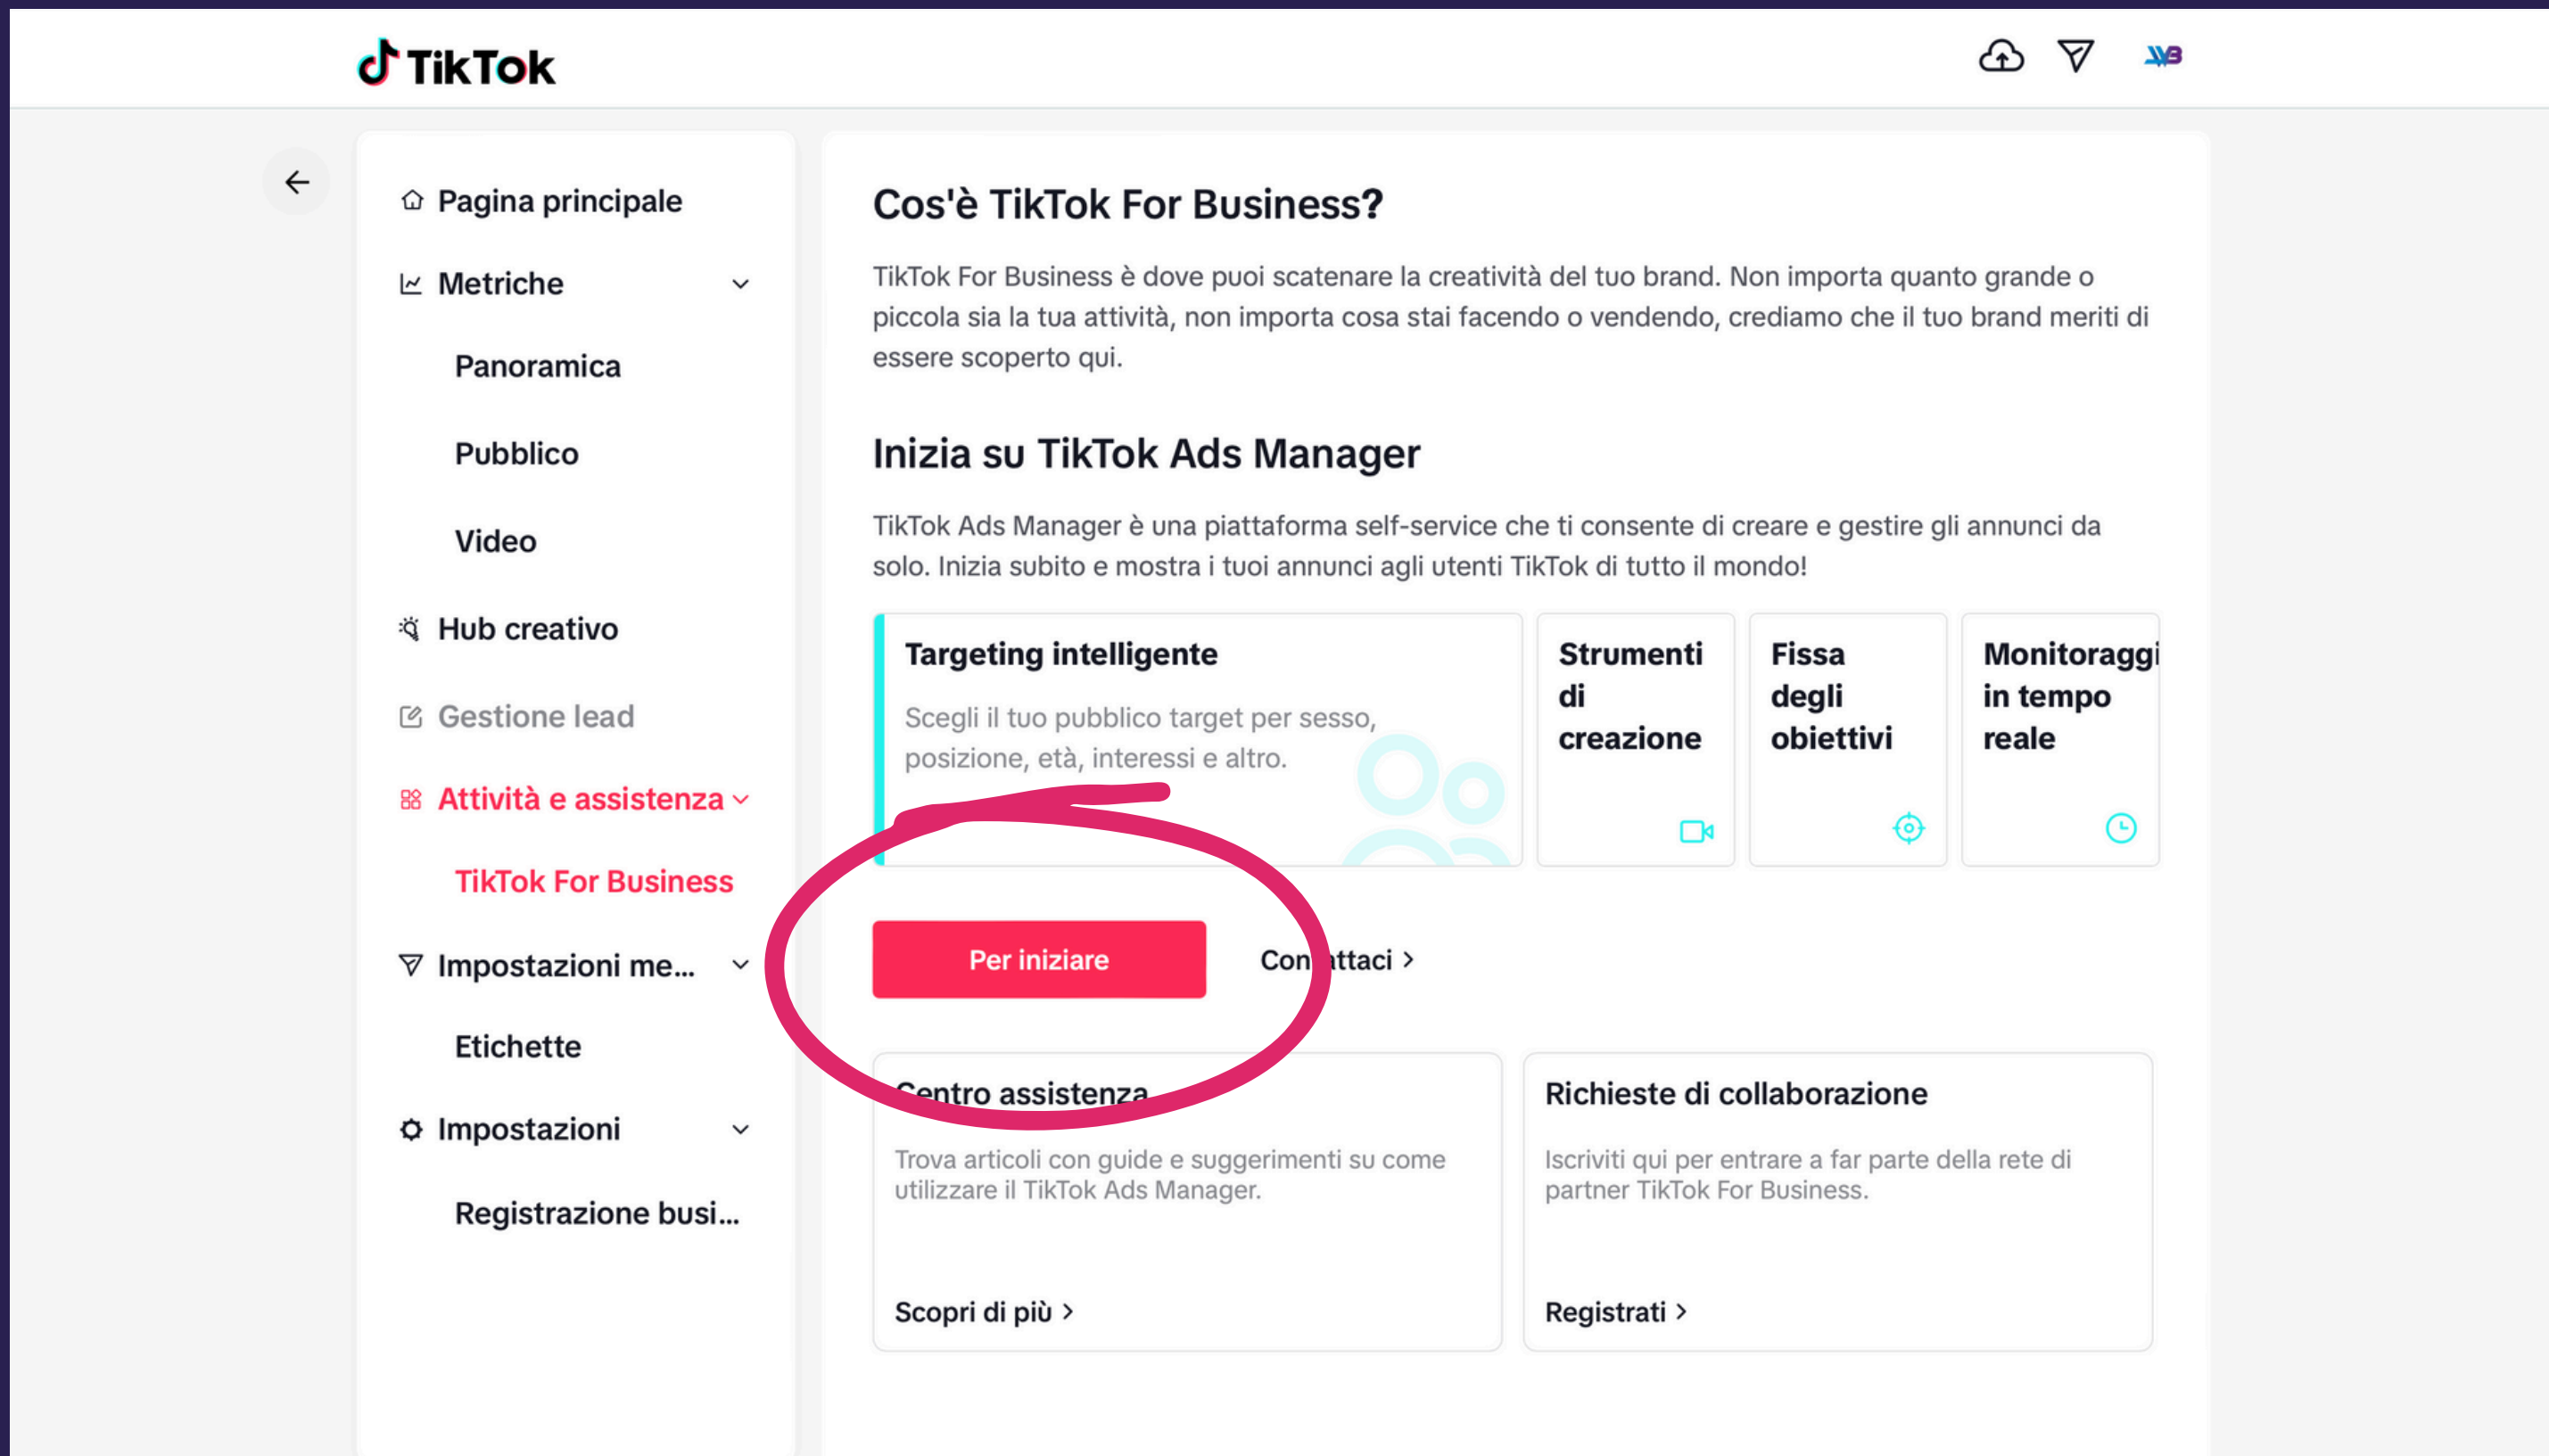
TikTok

Pagina principale
Metriche
Panoramica
Pubblico
Video
Hub creativo
Gestione lead
Attività e assistenza
TikTok For Business
Impostazioni me...
Etichette
Impostazioni
Registrazione busi...

Cos'è TikTok For Business?

TikTok For Business è dove puoi scatenare la creatività del tuo brand. Non importa quanto grande o piccola sia la tua attività, non importa cosa stai facendo o vendendo, crediamo che il tuo brand meriti di essere scoperto qui.

Inizia su TikTok Ads Manager

TikTok Ads Manager è una piattaforma self-service che ti consente di creare e gestire gli annunci da solo. Inizia subito e mostra i tuoi annunci agli utenti TikTok di tutto il mondo!

Targeting intelligente
Scegli il tuo pubblico target per sesso, posizione, età, interessi e altro.

Strumenti di creazione

Fissa degli obiettivi

Monitoraggi in tempo reale

Per iniziare

Con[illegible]ttaci >

Centro assistenza
Trova articoli con guide e suggerimenti su come utilizzare il TikTok Ads Manager.
Scopri di più >

Richieste di collaborazione
Iscriviti qui per entrare a far parte della rete di partner TikTok For Business.
Registrati >